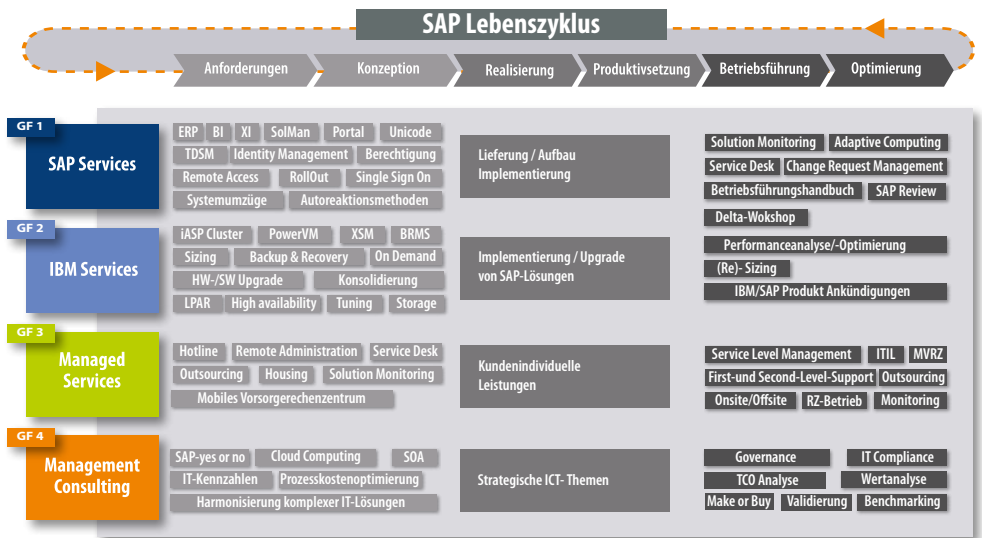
SAP Lebenszyklus

Anforderungen | Konzeption | Realisierung | Produktivsetzung | Betriebsführung | Optimierung

GF 1
SAP Services

ERP | BI | XI | SolMan | Portal | Unicode
TDSM | Identity Management | Berechtigung
Remote Access | RollOut | Single Sign On
Systemumzüge | Autoreaktionsmethoden

Lieferung / Aufbau Implementierung

Solution Monitoring | Adaptive Computing
Service Desk | Change Request Management
Betriebsführungshandbuch | SAP Review
Delta-Wokshop

GF 2
IBM Services

iASP Cluster | PowerVM | XSM | BRMS
Sizing | Backup & Recovery | On Demand
HW-/SW Upgrade | Konsolidierung
LPAR | High availability | Tuning | Storage

Implementierung / Upgrade von SAP-Lösungen

Performanceanalyse/-Optimierung
(Re)- Sizing
IBM/SAP Produkt Ankündigungen

GF 3
Managed Services

Hotline | Remote Administration | Service Desk
Outsourcing | Housing | Solution Monitoring
Mobiles Vorsorgerechenzentrum

Kundenindividuelle Leistungen

Service Level Management | ITIL | MVRZ
First-und Second-Level-Support | Outsourcing
Onsite/Offsite | RZ-Betrieb | Monitoring

GF 4
Management Consulting

SAP-yes or no | Cloud Computing | SOA
IT-Kennzahlen | Prozesskostenoptimierung
Harmonisierung komplexer IT-Lösungen

Strategische ICT- Themen

Governance | IT Compliance
TCO Analyse | Wertanalyse
Make or Buy | Validierung | Benchmarking